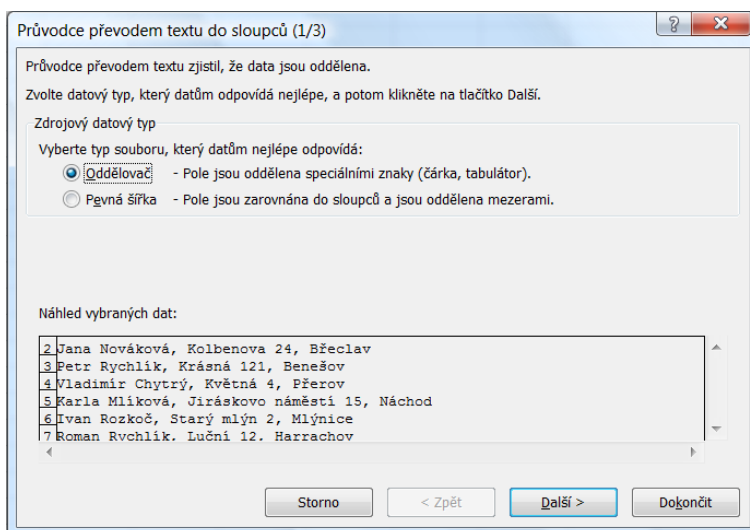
Průvodce převodem textu do sloupců (1/3)

?

Průvodce převodem textu zjistil, že data jsou oddělena.

Zvolte datový typ, který datům odpovídá nejlépe, a potom klikněte na tlačítko Další.

Zdrojový datový typ

Vyberte typ souboru, který datům nejlépe odpovídá:

Oddělovač - Pole jsou oddělena speciálními znaky (čárka, tabulátor).

Pevná šířka - Pole jsou zarovnána do sloupců a jsou oddělena mezerami.

Náhled vybraných dat:

2 Jana Nováková, Kolbenova 24, Břeclav
3 Petr Rychlík, Krásná 121, Benešov
4 Vladimír Chytrý, Květná 4, Přerov
5 Karla Mlíková, Jiráskovo náměstí 15, Náchod
6 Ivan Rozkoč, Starý mlýn 2, Mlýnice
7 Roman Rychlík, Luční 12, Harrachov

Storno | < Zpět | Další > | Dokončit